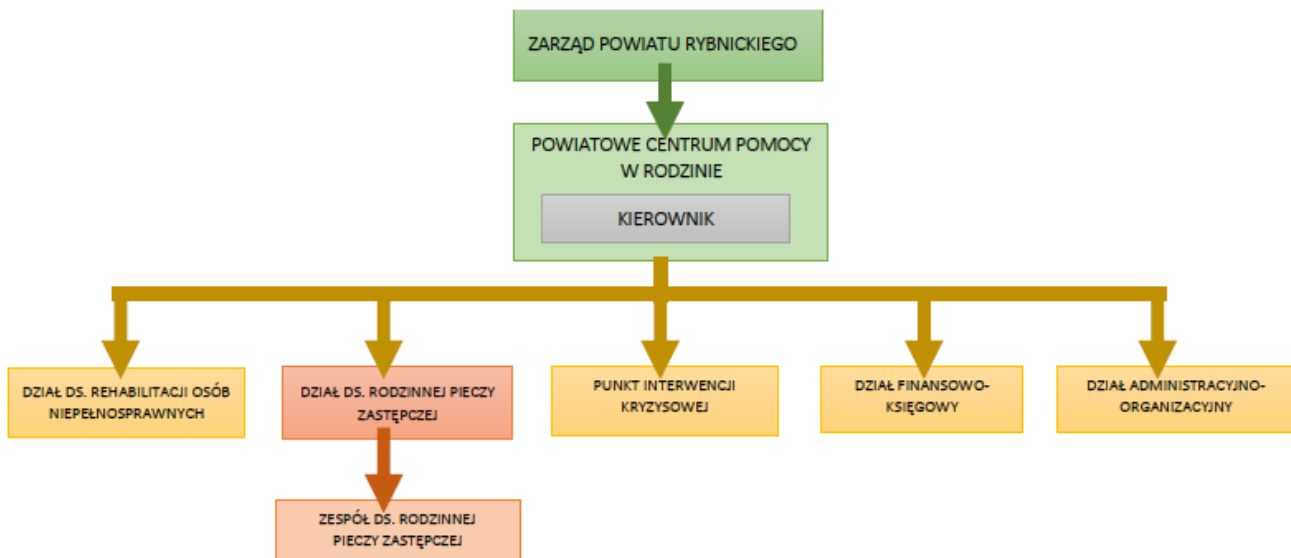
ZARZĄD POWIATU RYBNICKIEGO

POWIATOWE CENTRUM POMOCY W RODZINIE

KIEROWNIK

DZIAŁ DS. REHABILITACJI OSÓB NIEPEŁNOSPRAWNYCH

DZIAŁ DS. RODZINNEJ PIECZY ZASTĘPCZEJ

ZESPÓŁ DS. RODZINNEJ PIECZY ZASTĘPCZEJ

PUNKT INTERWENCJI KRYZYSOWEJ

DZIAŁ FINANSOWO-KSIĘGOWY

DZIAŁ ADMINISTRACYJNO-ORGANIZACYJNY